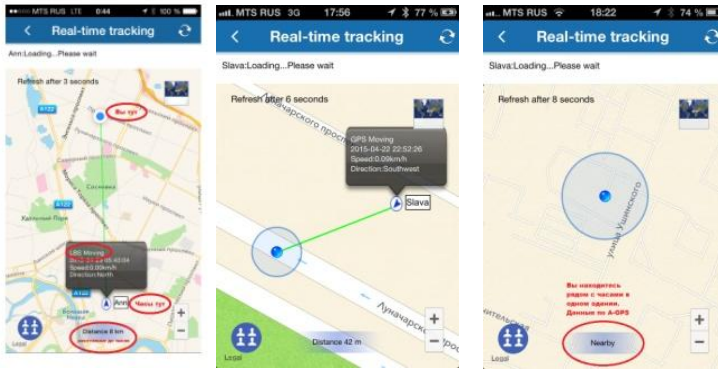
MTS RUS LTE 0:44 100 %
Real-time tracking
Ann:Loading...Please wait
Refresh after 3 seconds
Вы тут
A122
Сосновка
A120
LBS Moving
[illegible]
Speed:0.00km/h
Direction:North
Ann
Часы тут
Distance 8 km
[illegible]
Legal

MTS RUS 3G 17:56 77 %
Real-time tracking
Slava:Loading...Please wait
Refresh after 6 seconds
Пискарёвский просп
GPS Moving
2015-04-22 22:52:26
Speed:0.00km/h
Direction:Southwest
Slava
Distance 42 m
Луначарского просп
Legal

MTS RUS 18:22 74 %
Real-time tracking
Slava:Loading...Please wait
Refresh after 8 seconds
улица Ушинского
Вы находитесь рядом с часами в одном здании. Данные по A-GPS
Nearby
Legal